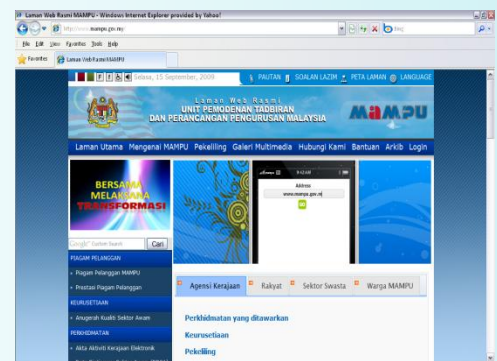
Laman Web Rasmi MAMPU - Windows Internet Explorer provided by Yahoo!

http://www.mampu.gov.my

Bing

File Edit View Favorites Tools Help

Favorites

Laman Web Rasmi MAMPU

Selasa, 15 September, 2009

PAUTAN SOALAN LAZIM PETA LAMAN LANGUAGE

Laman Web Rasmi
UNIT PEMODENAN TADBIRAN
DAN PERANCANGAN PENGURUSAN MALAYSIA

MAMPU

Laman Utama Mengenai MAMPU Pekeliling Galeri Multimedia Hubungi Kami Bantuan Arkib Login

BERSAMA MELAKSANA TRANSFORMASI

Address
www.mampu.gov.my
GO

Google Custom Search Cari

PIAGAM PELANGGAN
Piagam Pelanggan MAMPU
Prestasi Piagam Pelanggan

KEURUSETIAAN
Anugerah Kualiti Sektor Awam

PERKHIDMATAN
Akta Aktiviti Kerajaan Elektronik

Agensi Kerajaan Rakyat Sektor Swasta Warga MAMPU

Perkhidmatan yang ditawarkan
Keurusetiaan
Pekeliling